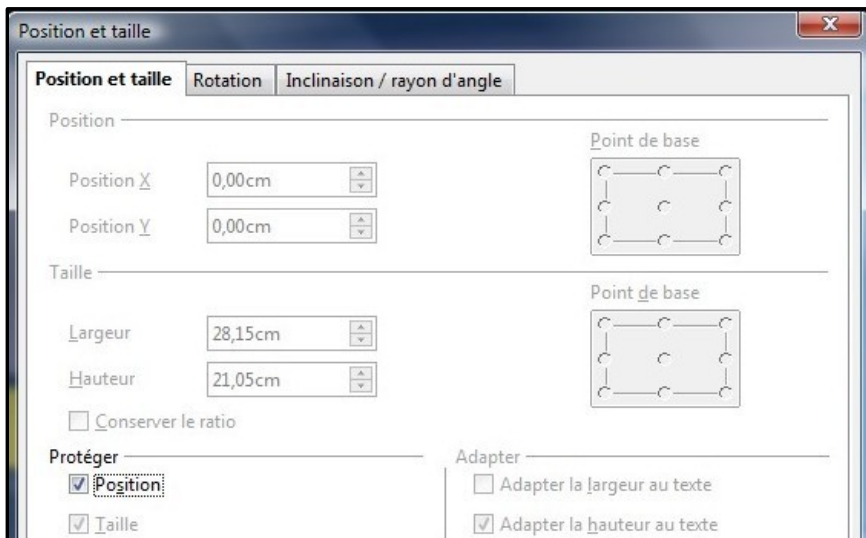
Position et taille

Position et taille | Rotation | Inclinaison / rayon d'angle

Position

Point de base

Position X 0,00cm

Position Y 0,00cm

Taille

Point de base

Largeur 28,15cm

Hauteur 21,05cm

Conserver le ratio

Protéger

Position

Taille

Adapter

Adapter la largeur au texte

Adapter la hauteur au texte